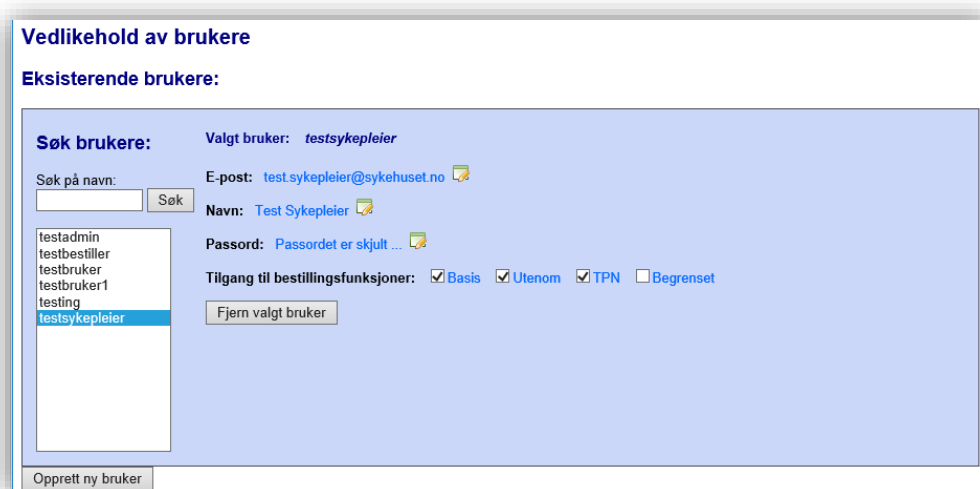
Vedlikehold av brukere

Eksisterende brukere:

Søk brukere:

Søk på navn:

Søk

testadmin
testbestiller
testbruker
testbruker1
testing
testsykepleier

Valgt bruker: testsykepleier

E-post: test.sykepleier@sykehuset.no

Navn: Test Sykepleier

Passord: Passordet er skjult ...

Tilgang til bestillingsfunksjoner: Basis Utenom TPN Begrenset

Fjern valgt bruker

Opprett ny bruker